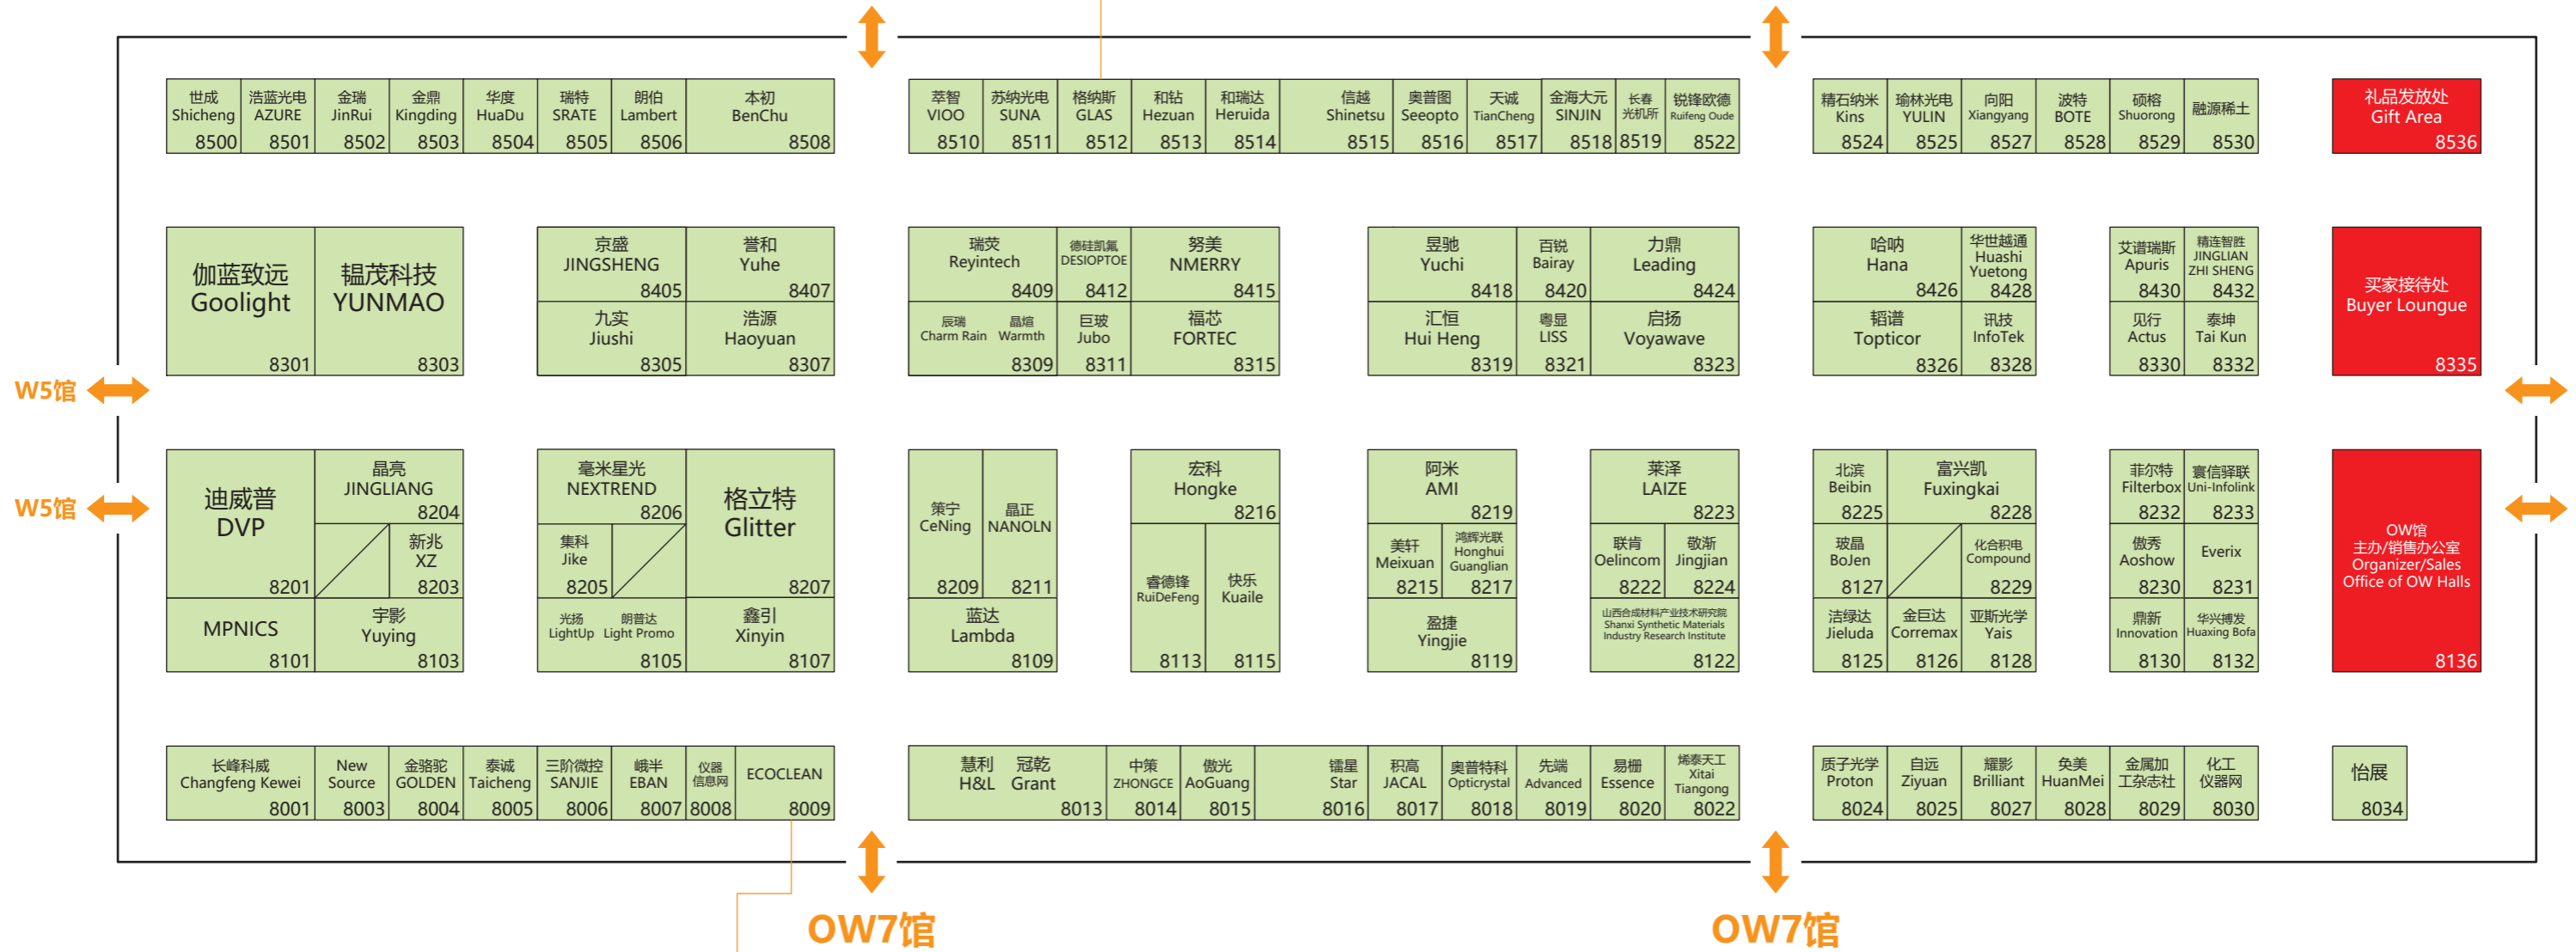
世成 Shicheng 8500
浩蓝光电 AZURE 8501
金瑞 JinRui 8502
金鼎 Kingding 8503
华度 HuaDu 8504
瑞特 SRATE 8505
朗伯 Lambert 8506
本初 BenChu 8508

萃智 VIOO 8510
苏纳光电 SUNA 8511
格纳斯 GLAS 8512
和钻 Hezuan 8513
和瑞达 Heruida 8514
信越 Shinetsu 8515
奥普图 Seeopto 8516
天诚 TianCheng 8517
金海大元 SINJIN 8518
长春光机所 8519
锐锋欧德 Ruifeng Oude 8522

精石纳米 Kins 8524
瑜林光电 YULIN 8525
向阳 Xiangyang 8527
波特 BOTE 8528
硕榕 Shuorong 8529
融源稀土 8530

礼品发放处 Gift Area 8536

伽蓝致远 Goolight 8301
韫茂科技 YUNMAO 8303
京盛 JINGSHENG 8405
誉和 Yuhe 8407
九实 Jiushi 8305
浩源 Haoyuan 8307

瑞荧 Reyintech 8409
德硅凯氟 DESIOPTOE 8412
努美 NMERRY 8415
辰瑞 Charm Rain 晶焜 Warmth 8309
巨玻 Jubo 8311
福芯 FORTEC 8315

昱驰 Yuchi 8418
百锐 Bairay 8420
力鼎 Leading 8424
汇恒 Hui Heng 8319
粤显 LISS 8321
启扬 Voyawave 8323

哈呐 Hana 8426
华世越通 Huashi Yuetong 8428
艾谱瑞斯 Apuris 8430
精连智胜 JINGLIAN ZHI SHENG 8432
韬谱 Topticor 8326
讯技 InfoTek 8328
见行 Actus 8330
泰坤 Tai Kun 8332

买家接待处 Buyer Lounge 8335

W5馆
W5馆

迪威普 DVP 8201
晶亮 JINGLIANG 8204
新兆 XZ 8203
MPNICS 8101
宇影 Yuying 8103

毫米星光 NEXTREND 8206
集科 Jike 8205
格立特 Glitter 8207
光扬 LightUp 朗普达 Light Promo 8105
鑫引 Xinyin 8107

策宁 CeNing 8209
晶正 NANOLN 8211
蓝达 Lambda 8109

宏科 Hongke 8216
睿德锋 RuiDeFeng 8113
快乐 Kuaile 8115

阿米 AMI 8219
美轩 Meixuan 8215
鸿辉光联 Honghui Guanglian 8217
盈捷 Yingjie 8119

莱泽 LAIZE 8223
联肯 Oelincom 8222
敬渐 Jingjian 8224
山西合成材料产业技术研究院 Shanxi Synthetic Materials Industry Research Institute 8122

北滨 Beibin 8225
富兴凯 Fuxingkai 8228
玻晶 BoJen 8127
化合积电 Compound 8229
洁绿达 Jieluda 8125
金巨达 Corremax 8126
亚斯光学 Yais 8128

菲尔特 Filterbox 8232
寰信驿联 Uni-Infolink 8233
傲秀 Aoshow 8230
Everix 8231
鼎新 Innovation 8130
华兴搏发 Huaxing Bofa 8132

OW馆 主办/销售办公室 Organizer/Sales Office of OW Halls 8136

长峰科威 Changfeng Kewei 8001
New Source 8003
金骆驼 GOLDEN 8004
泰诚 Taicheng 8005
三阶微控 SANJIE 8006
峨半 EBAN 8007
仪器信息网 8008
ECOCLEAN 8009

慧利 H&L 冠乾 Grant 8013
中策 ZHONGCE 8014
傲光 AoGuang 8015
镭星 Star 8016
积高 JACAL 8017
奥普特科 Opticrystal 8018
先端 Advanced 8019
易栅 Essence 8020
烯泰天工 Xitai Tiangong 8022

质子光学 Proton 8024
自远 Ziyuan 8025
耀影 Brilliant 8027
奂美 HuanMei 8028
金属加工杂志社 8029
化工仪器网 8030
怡展 8034

OW7馆
OW7馆